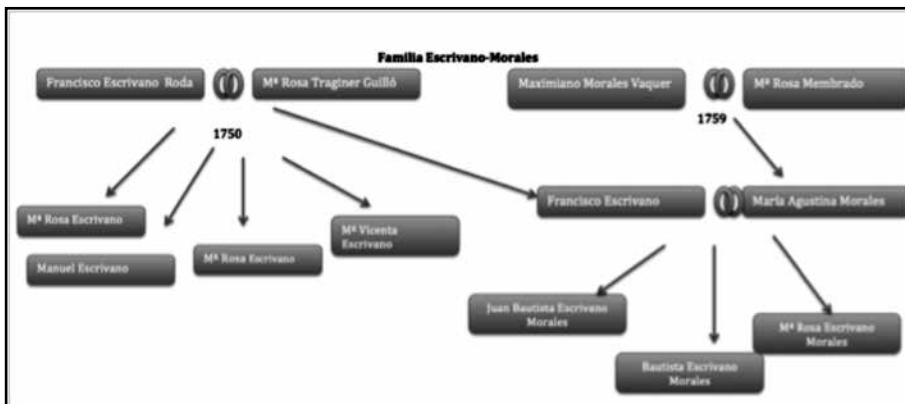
Familia Escrivano-Morales

Francisco Escrivano Roda

Mª Rosa Traginer Guilló

Maximiano Morales Vaquer

Mª Rosa Membrado

1750

1759

Mª Rosa Escrivano

Manuel Escrivano

Mª Rosa Escrivano

Mª Vicenta Escrivano

Francisco Escrivano

María Agustina Morales

Juan Bautista Escrivano Morales

Bautista Escrivano Morales

Mª Rosa Escrivano Morales